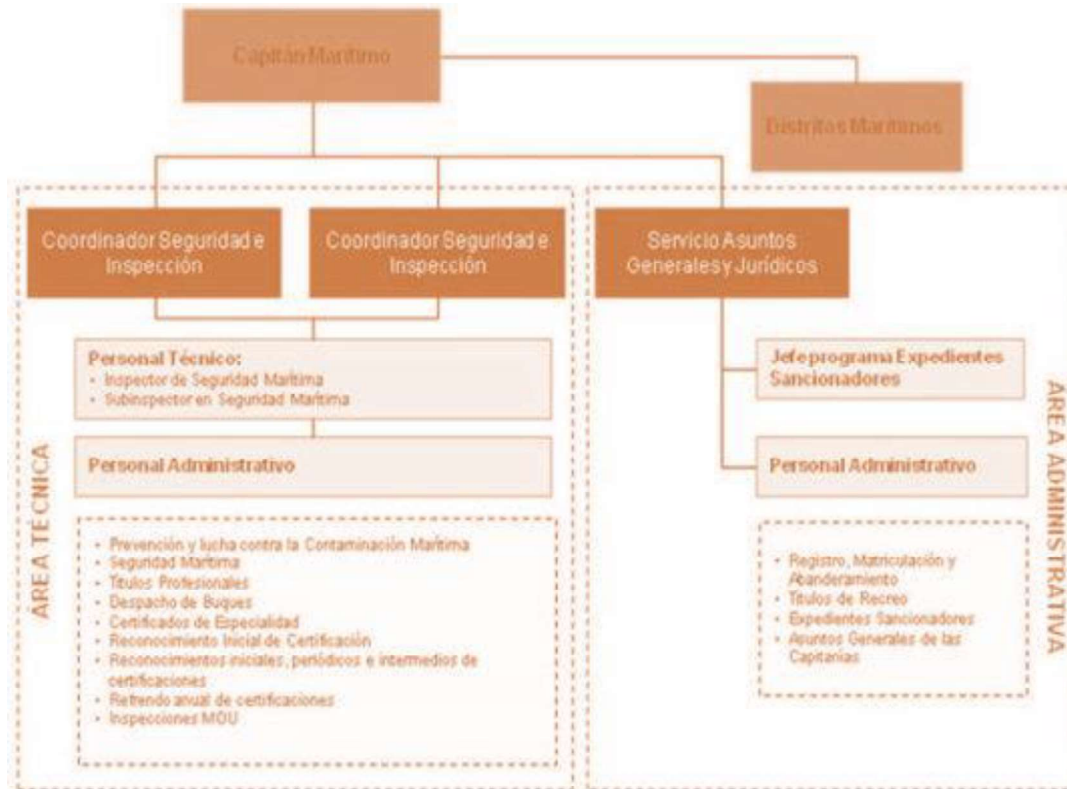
Capitán Marítimo

Distritos Marítimos

Coordinador Seguridad e Inspección

Coordinador Seguridad e Inspección

Servicio Asuntos Generales y Jurídicos

Personal Técnico:
- Inspector de Seguridad Marítima
- Subinspector en Seguridad Marítima

Personal Administrativo

ÁREA TÉCNICA

- Prevención y lucha contra la Contaminación Marítima
- Seguridad Marítima
- Títulos Profesionales
- Despacho de Buques
- Certificados de Especialidad
- Reconocimiento Inicial de Certificación
- Reconocimientos iniciales, periódicos e intermedios de certificaciones
- Refrendo anual de certificaciones
- Inspecciones MOU

Jefe programa Expedientes Sancionadores

Personal Administrativo

ÁREA ADMINISTRATIVA

- Registro, Matriculación y Abanderamiento
- Títulos de Recreo
- Expedientes Sancionadores
- Asuntos Generales de las Capitanías